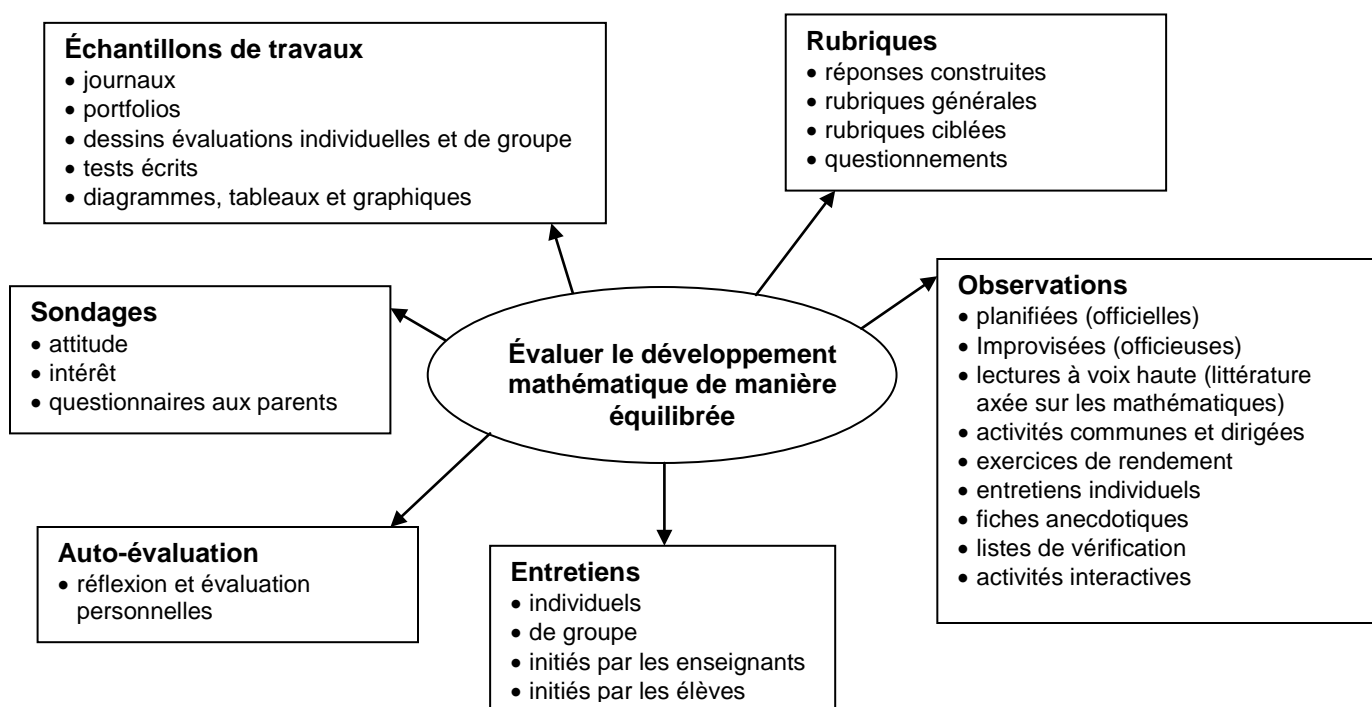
Échantillons de travaux
• journaux
• portfolios
• dessins évaluations individuelles et de groupe
• tests écrits
• diagrammes, tableaux et graphiques

Rubriques
• réponses construites
• rubriques générales
• rubriques ciblées
• questionnements

Sondages
• attitude
• intérêt
• questionnaires aux parents

Évaluer le développement mathématique de manière équilibrée

Observations
• planifiées (officielles)
• Improvisées (officieuses)
• lectures à voix haute (littérature axée sur les mathématiques)
• activités communes et dirigées
• exercices de rendement
• entretiens individuels
• fiches anecdotiques
• listes de vérification
• activités interactives

Auto-évaluation
• réflexion et évaluation personnelles

Entretiens
• individuels
• de groupe
• initiés par les enseignants
• initiés par les élèves